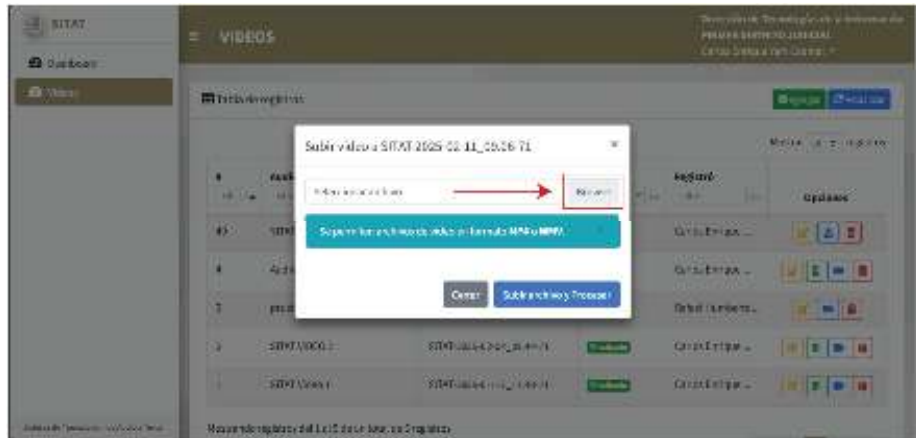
SITAT

Dashboard

Videos

≡ VIDEOS

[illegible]
PODER JUDICIAL
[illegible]

Tabla de registros

Agregar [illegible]

Mostrar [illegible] registros

Subir video a SITAT 2025-02-11_09.06.71 ×

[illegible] Buscar

Se permiten archivos de video en formato MP4 o WMV.

Cerrar Subir archivo y Procesar

#

Registró

Opciones

43 SITAT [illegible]

4 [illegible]

3 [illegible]

2 SITAT VIDEO 2 SITAT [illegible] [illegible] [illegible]

1 SITAT Video 1 SITAT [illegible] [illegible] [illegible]

Mostrando registros del 1 al 5 de un total de 5 registros

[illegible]